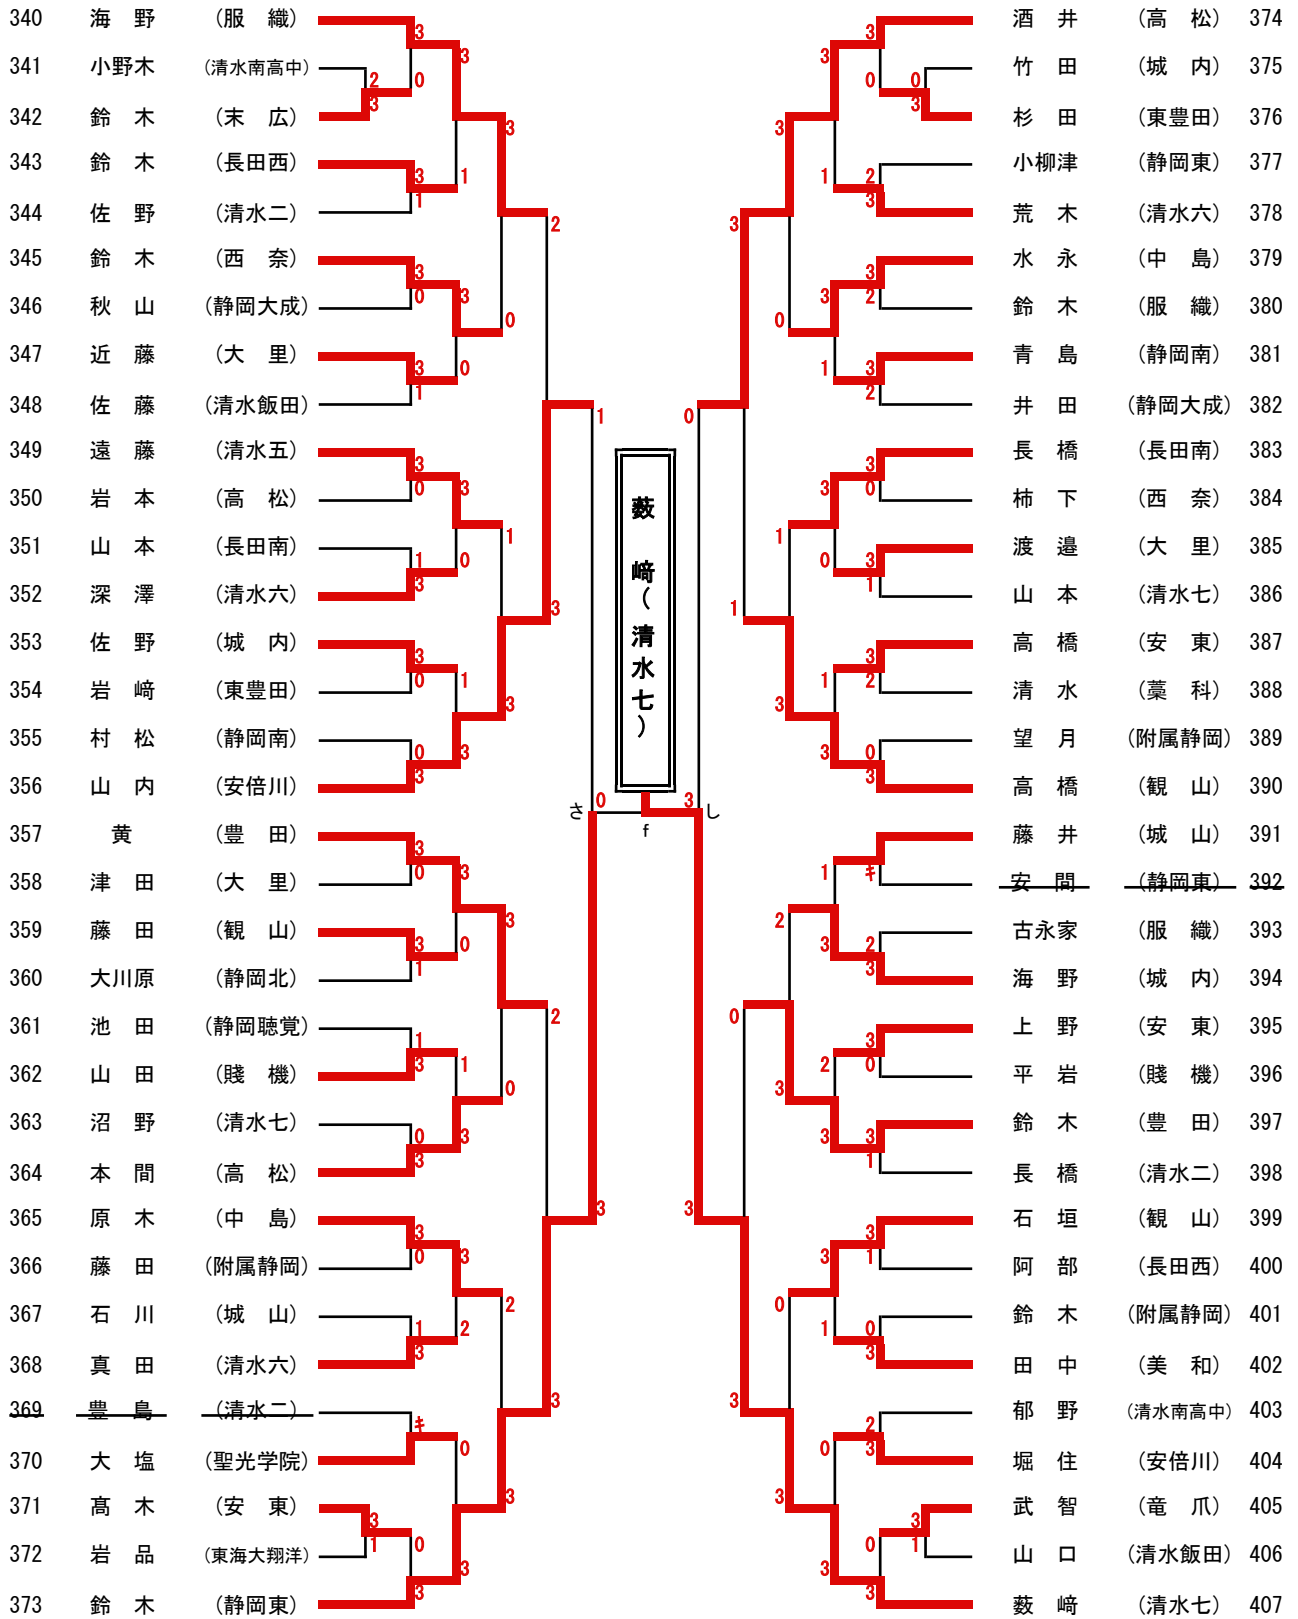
340 海 野 (服 織)
341 小野木 (清水南高中)
342 鈴 木 (末 広)
343 鈴 木 (長田西)
344 佐 野 (清水二)
345 鈴 木 (西 奈)
346 秋 山 (静岡大成)
347 近 藤 (大 里)
348 佐 藤 (清水飯田)
349 遠 藤 (清水五)
350 岩 本 (高 松)
351 山 本 (長田南)
352 深 澤 (清水六)
353 佐 野 (城 内)
354 岩 崎 (東豊田)
355 村 松 (静岡南)
356 山 内 (安倍川)
357 黄 (豊 田)
358 津 田 (大 里)
359 藤 田 (観 山)
360 大川原 (静岡北)
361 池 田 (静岡聴覚)
362 山 田 (賤 機)
363 沼 野 (清水七)
364 本 間 (高 松)
365 原 木 (中 島)
366 藤 田 (附属静岡)
367 石 川 (城 山)
368 真 田 (清水六)
369 豊 島 (清水二)
370 大 塩 (聖光学院)
371 髙 木 (安 東)
372 岩 品 (東海大翔洋)
373 鈴 木 (静岡東)

酒 井 (高 松) 374
竹 田 (城 内) 375
杉 田 (東豊田) 376
小柳津 (静岡東) 377
荒 木 (清水六) 378
水 永 (中 島) 379
鈴 木 (服 織) 380
青 島 (静岡南) 381
井 田 (静岡大成) 382
長 橋 (長田南) 383
柿 下 (西 奈) 384
渡 邉 (大 里) 385
山 本 (清水七) 386
高 橋 (安 東) 387
清 水 (藁 科) 388
望 月 (附属静岡) 389
高 橋 (観 山) 390
藤 井 (城 山) 391
安 間 (静岡東) 392
古永家 (服 織) 393
海 野 (城 内) 394
上 野 (安 東) 395
平 岩 (賤 機) 396
鈴 木 (豊 田) 397
長 橋 (清水二) 398
石 垣 (観 山) 399
阿 部 (長田西) 400
鈴 木 (附属静岡) 401
田 中 (美 和) 402
郁 野 (清水南高中) 403
堀 住 (安倍川) 404
武 智 (竜 爪) 405
山 口 (清水飯田) 406
薮 﨑 (清水七) 407

薮 﨑(清水七)

さ 0 f 3 し

3 2 3 3 0 3 3 1 3 3 1 3 3 0 3 3 0 3 3 1 2 3 3 0 0 1 3 1 3 0 3 0 1 0 3 3 1 3 3 2 0 3 3 1 3 3 0 3 0 3 3 3 0 3 2 3 3 3 1 0 3 0 3 2 3 1 3 3 3 ｷ 0 3 3 1 0 3 3 3 1 3

3 3 0 0 3 3 1 2 3 3 3 3 2 0 1 3 2 0 3 3 3 0 1 3 1 1 3 2 1 3 3 0 3 0 1 ｷ 2 3 2 3 3 0 3 0 2 3 3 3 1 3 3 3 1 0 1 0 3 3 2 0 3 3 3 1 0 3 3 3